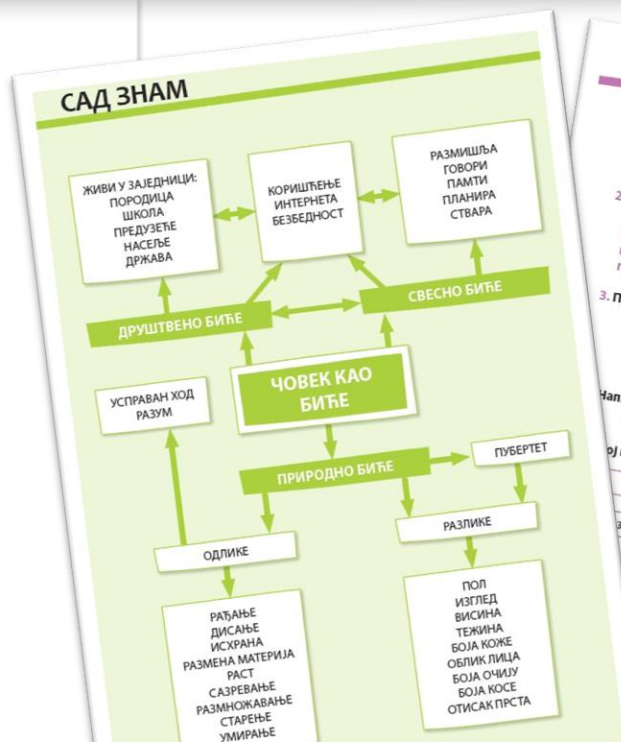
САД ЗНАМ

ЖИВИ У ЗАЈЕДНИЦИ:
ПОРОДИЦА
ШКОЛА
ПРЕДУЗЕЋЕ
НАСЕЉЕ
ДРЖАВА

КОРИШЋЕЊЕ
ИНТЕРНЕТА
БЕЗБЕДНОСТ

РАЗМИШЉА
ГОВОРИ
ПАМТИ
ПЛАНИРА
СТВАРА

ДРУШТВЕНО БИЋЕ

СВЕСНО БИЋЕ

УСПРАВАН ХОД
РАЗУМ

ЧОВЕК КАО БИЋЕ

ПРИРОДНО БИЋЕ

ПУБЕРТЕТ

РАЗЛИКЕ

ОДЛИКЕ

РАЂАЊЕ
ДИСАЊЕ
ИСХРАНА
РАЗМЕНА МАТЕРИЈА
РАСТ
САЗРЕВАЊЕ
РАЗМНОЖАВАЊЕ
СТАРЕЊЕ
УМИРАЊЕ

ПОЛ
ИЗГЛЕД
ВИСИНА
ТЕЖИНА
БОЈА КОЖЕ
ОБЛИК ЛИЦА
БОЈА ОЧИЈУ
БОЈА КОСЕ
ОТИСАК ПРСТА

2.
3. П
Нап
ој